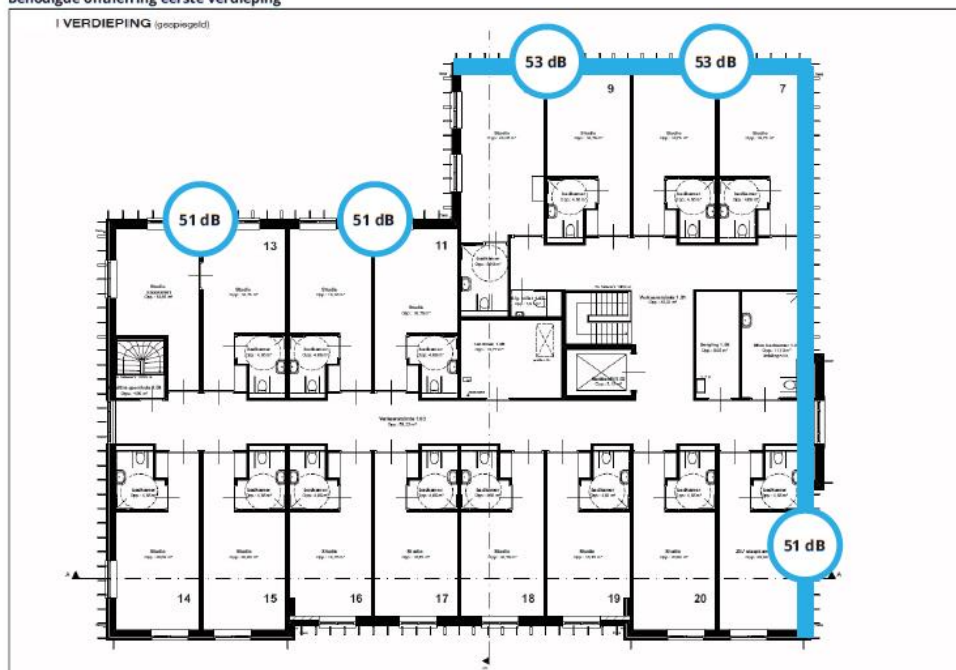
Benodigde ontleffing eerste verdieping

I VERDIEPING (gespiegeld)

53 dB
53 dB
9
7
Studio
Studio
Studio
Studio
badkamer
badkamer
badkamer
51 dB
51 dB
13
11
Studio
Studio
Studio
Studio
badkamer
badkamer
badkamer
badkamer
badkamer
Verkeersruimte 1.01
Berging 1.00
Verkeersruimte 1.02
badkamer
badkamer
badkamer
badkamer
badkamer
badkamer
badkamer
badkamer
badkamer
Studio
Studio
Studio
Studio
Studio
Studio
Studio
Studio
51 dB
A
A
14
15
16
17
18
19
20